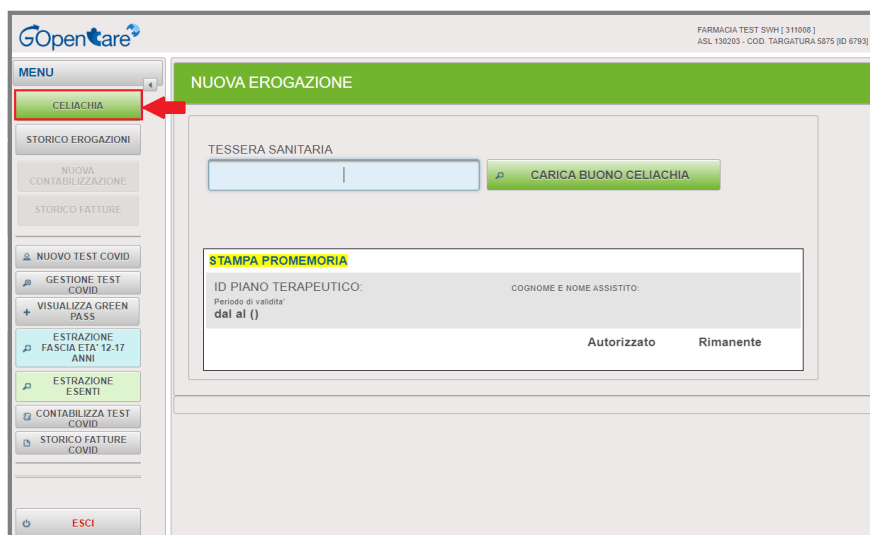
GOpenCare

FARMACIA TEST SWH [ 311008 ]
ASL 130203 - COD. TARGATURA 5875 [ID 6793]

MENU

CELIACHIA

STORICO EROGAZIONI

NUOVA CONTABILIZZAZIONE

STORICO FATTURE

NUOVO TEST COVID

GESTIONE TEST COVID

VISUALIZZA GREEN PASS

ESTRAZIONE FASCIA ETA' 12-17 ANNI

ESTRAZIONE ESENTI

CONTABILIZZA TEST COVID

STORICO FATTURE COVID

ESCI

NUOVA EROGAZIONE

TESSERA SANITARIA

CARICA BUONO CELIACHIA

STAMPA PROMEMORIA

ID PIANO TERAPEUTICO:

COGNOME E NOME ASSISTITO:

Periodo di validita'

dal al ()

Autorizzato

Rimanente